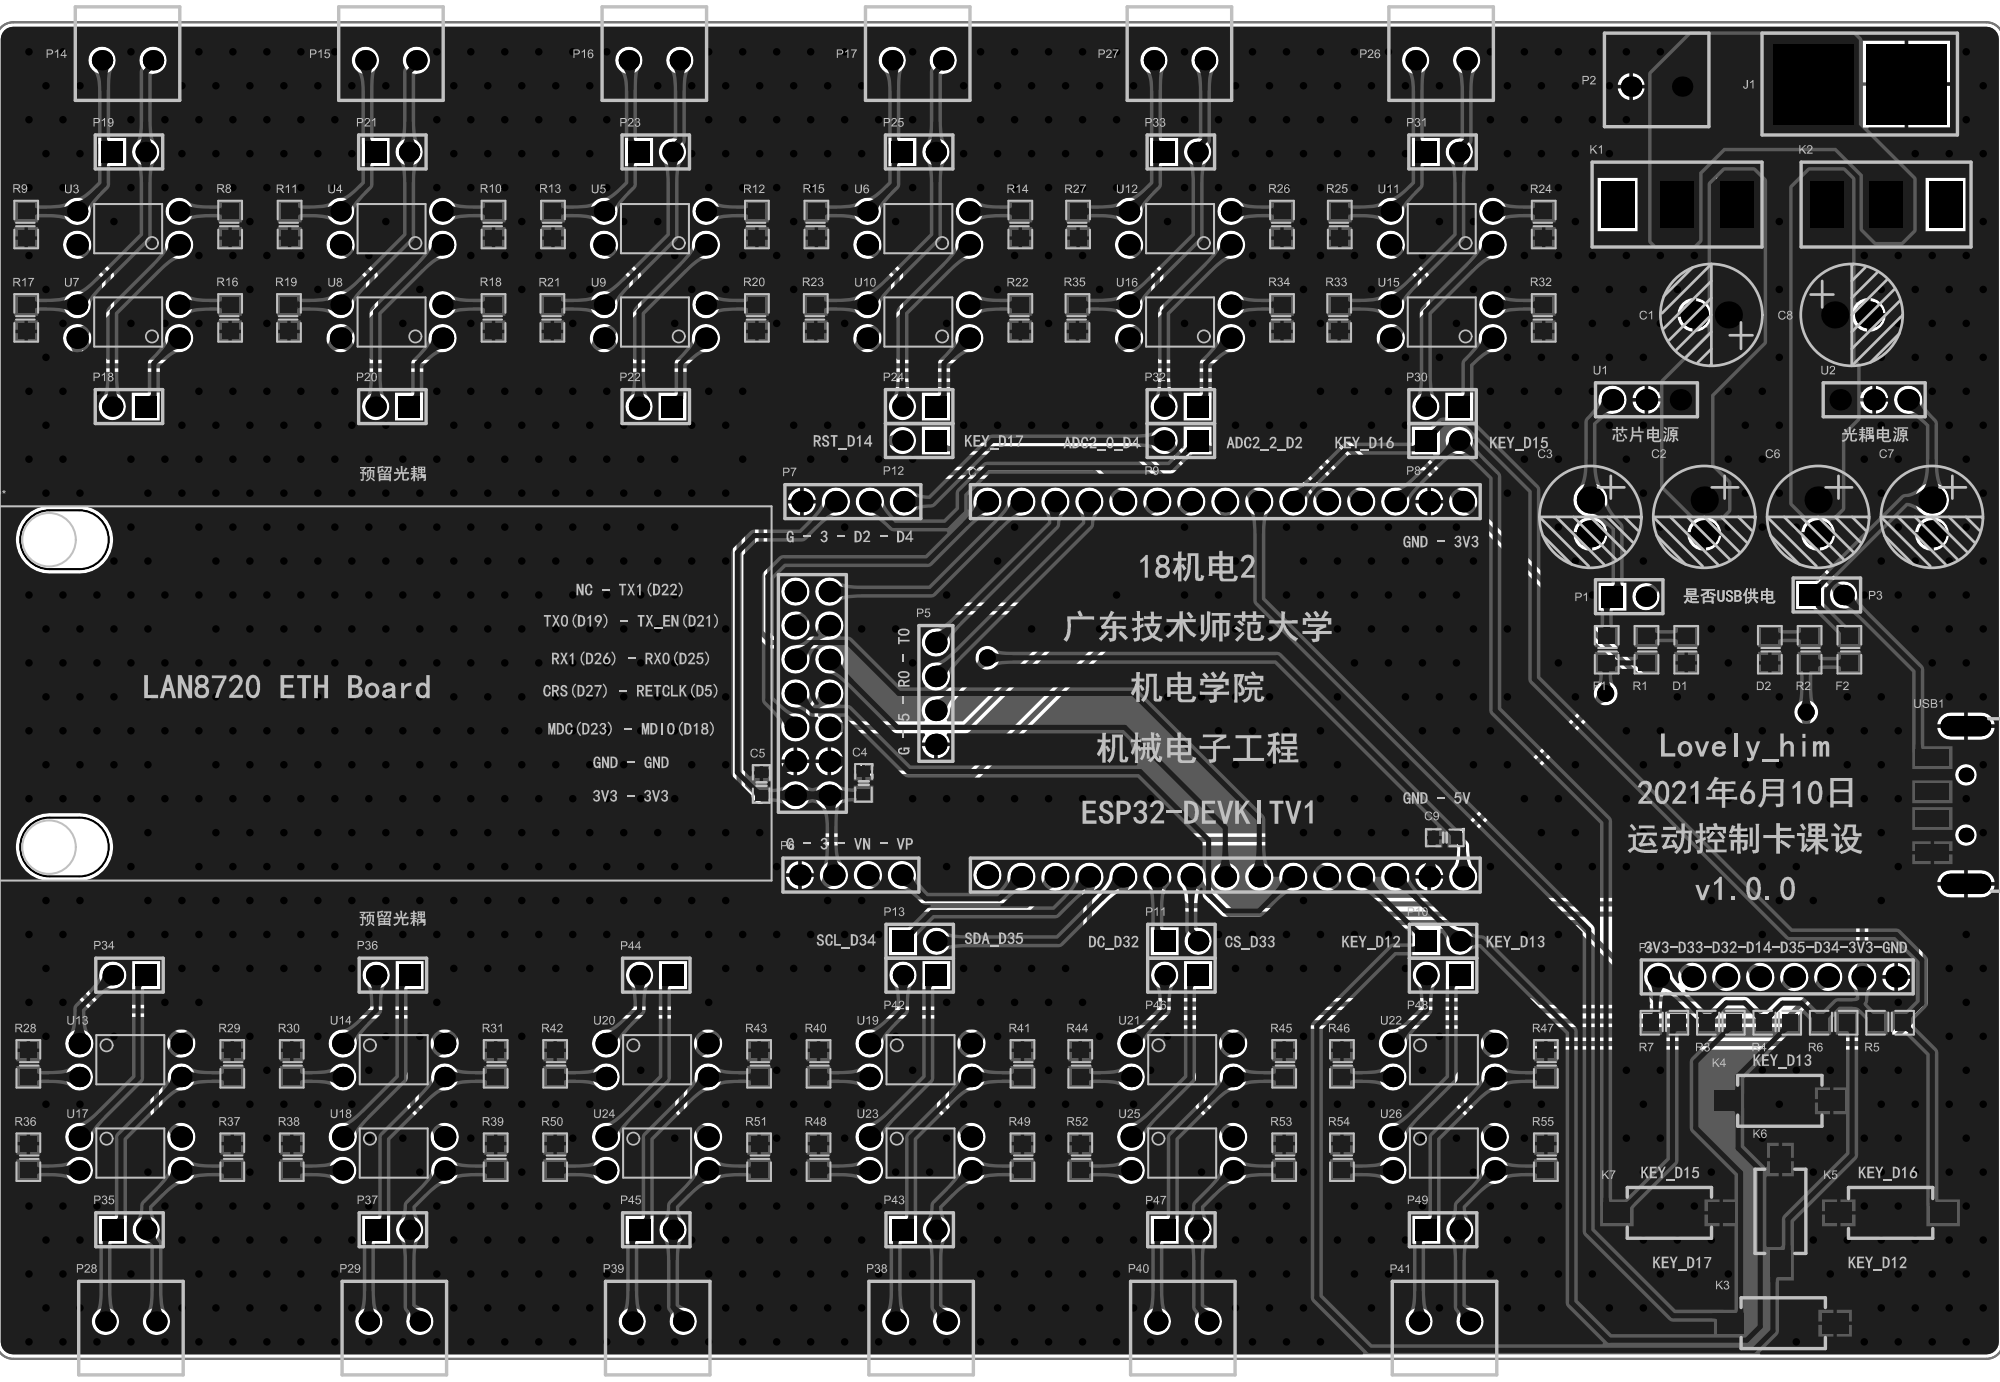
P14 P15 P16 P17 P27 P26 P2 J1

P19 P21 P23 P25 P33 P31 K1 K2

R9 U3 R8 R11 U4 R10 R13 U5 R12 R15 U6 R14 R27 U12 R26 R25 U11 R24

R17 U7 R16 R19 U8 R18 R21 U9 R20 R23 U10 R22 R35 U16 R34 R33 U15 R32

C1 C8

P18 P20 P22 P24 P32 P30 U1 U2

RST_D14 KEY_D17 ADC2_0_D4 ADC2_2_D2 KEY_D16 KEY_D15

芯片电源 光耦电源

C2 C3 C6 C7

预留光耦

P7 P12 P9 P8

G - 3 - D2 - D4

GND - 3V3

18机电2

NC - TX1(D22)

TX0(D19) - TX_EN(D21)

广东技术师范大学

P5

RX1(D26) - RX0(D25)

LAN8720 ETH Board

机电学院

CRS(D27) - RETCLK(D5)

MDC(D23) - MDIO(D18)

机械电子工程

GND - GND

3V3 - 3V3

C5 C4

G - 15 - R0 - T0

ESP32-DEVKITV1

GND - 5V

C9

P1 是否USB供电 P3

R1 D1 D2 R2 F2

USB1

Lovely_him

2021年6月10日

运动控制卡课设

v1.0.0

G - 3 - VN - VP

预留光耦

P13 P11 P10

SCL_D34 SDA_D35 DC_D32 CS_D33 KEY_D12 KEY_D13

3V3-D33-D32-D14-D35-D34-3V3-GND

P34 P36 P44 P42 P46 P48

R28 U13 R29 R30 U14 R31 R42 U20 R43 R40 U19 R41 R44 U21 R45 R46 U22 R47

R7 R6 R5

K4 KEY_D13

R36 U17 R37 R38 U18 R39 R50 U24 R51 R48 U23 R49 R52 U25 R53 R54 U26 R55

K6

K7 KEY_D15 K5 KEY_D16

P35 P37 P45 P43 P47 P49

KEY_D17 KEY_D12

K3

P28 P29 P39 P38 P40 P41